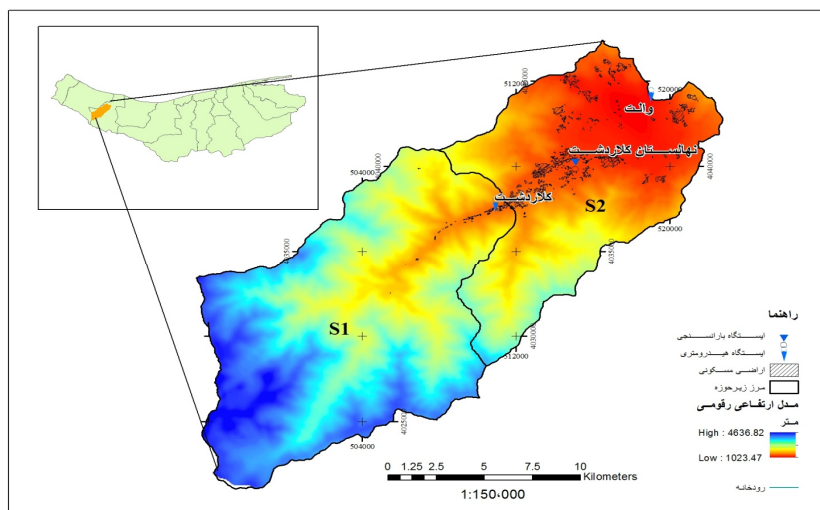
512000
520000
والت
نهالستان کلاردشت
504000
4040000
کلاردشت
S2
4035000
520000
4035000
S1
4030000
512000
4025000
504000

راهنما
ایستگاه باران‌سنجی
ایستگاه هیدرومتری
اراضی مسکونی
مرز زیرحوزه
مدل ارتفاعی رقومی
متر
High : 4636.82
Low : 1023.47
رودخانه

0 1.25 2.5 5 7.5 10 Kilometers
1:150,000